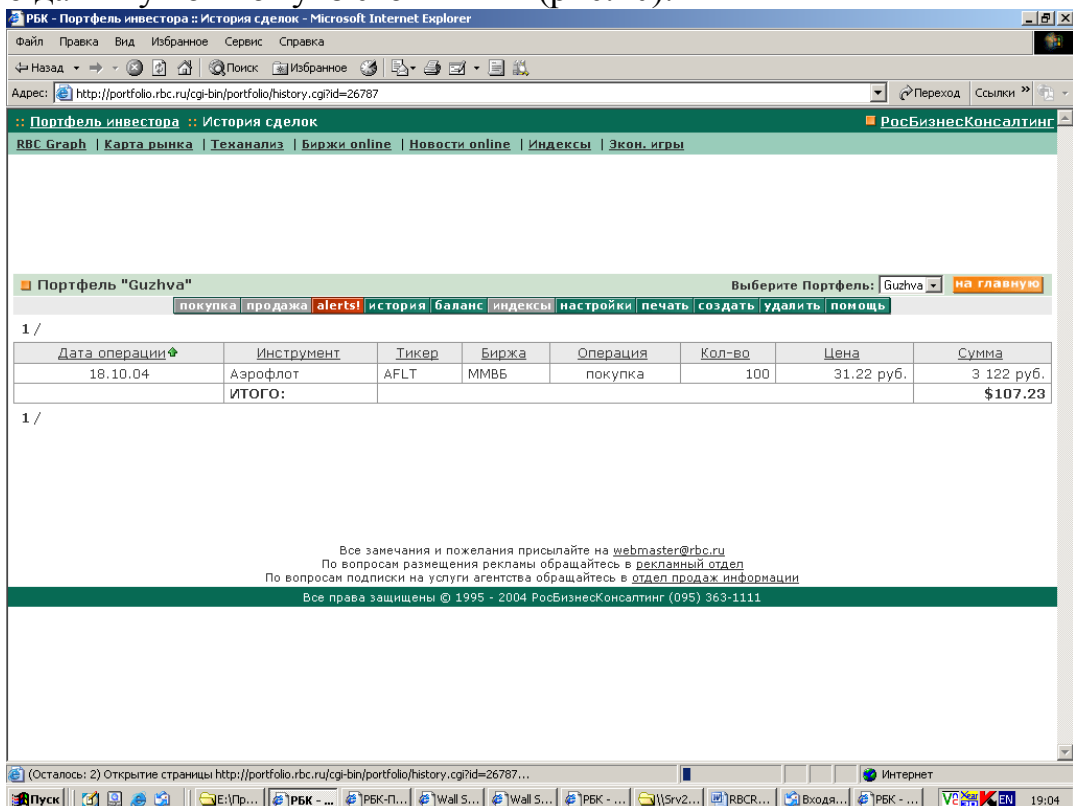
РБК - Портфель инвестора :: История сделок - Microsoft Internet Explorer

Файл Правка Вид Избранное Сервис Справка

Назад Поиск Избранное

Адрес: http://portfolio.rbc.ru/cgi-bin/portfolio/history.cgi?id=26787 Переход Ссылки

:: Портфель инвестора :: История сделок РосБизнесКонсалтинг

RBC Graph | Карта рынка | Теханализ | Биржи online | Новости online | Индексы | Экон. игры

Портфель "Guzhva" Выберите Портфель: Guzhva на главную

покупка продажа alerts! история баланс индексы настройки печать создать удалить помощь

1 /

| Дата операции | Инструмент | Тикер | Биржа | Операция | Кол-во | Цена | Сумма |
|---|---|---|---|---|---|---|---|
| 18.10.04 | Аэрофлот | AFLT | ММВБ | покупка | 100 | 31.22 руб. | 3 122 руб. |
| | ИТОГО: | | | | | | $107.23 |

1 /

Все замечания и пожелания присылайте на webmaster@rbc.ru
По вопросам размещения рекламы обращайтесь в рекламный отдел
По вопросам подписки на услуги агентства обращайтесь в отдел продаж информации

Все права защищены © 1995 - 2004 РосБизнесКонсалтинг (095) 363-1111

(Осталось: 2) Открытие страницы http://portfolio.rbc.ru/cgi-bin/portfolio/history.cgi?id=26787... Интернет

Пуск E:\Пр... РБК - ... РБК-П... Wall S... Wall S... РБК - ... \\Srv2... RBCR... Входя... РБК - ... EN 19:04